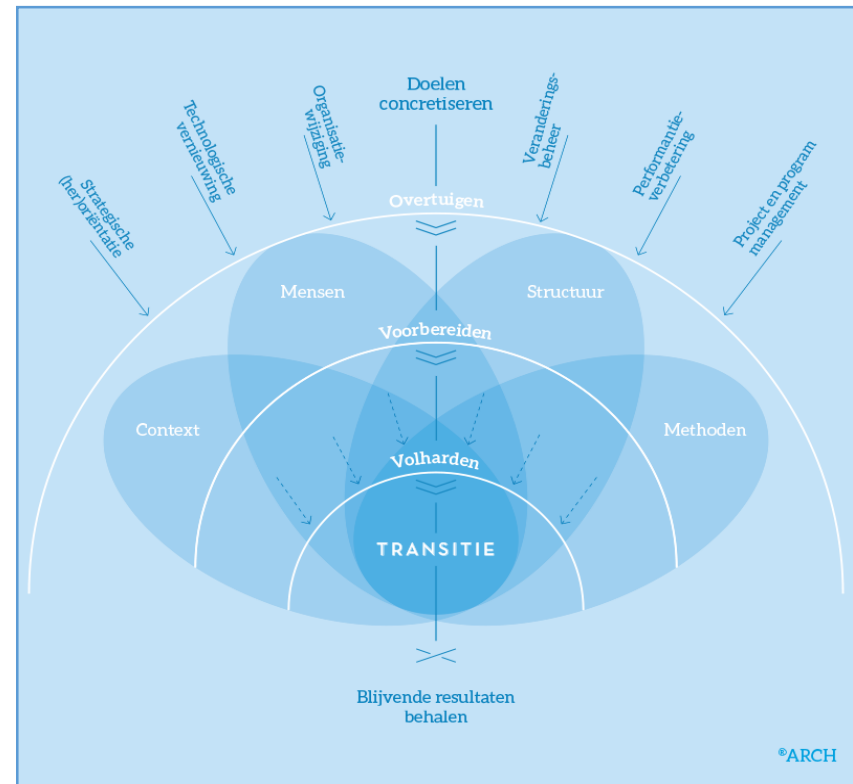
Strategische (her)oriëntatie

Technologische vernieuwing

Organisatie-wijziging

Doelen concretiseren

Veranderings-beheer

Performantie-verbetering

Project en program management

Overtuigen

Mensen

Structuur

Voorbereiden

Context

Methoden

Volharden

TRANSITIE

Blijvende resultaten behalen

©ARCH